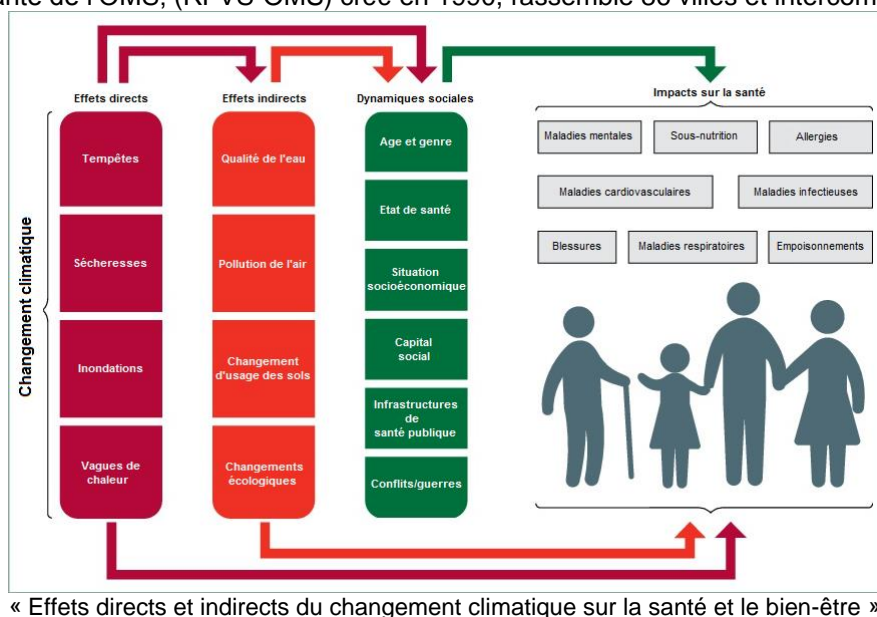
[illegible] de l'OMS, (RFVS-OMS) créé en 1990, rassemble 90 villes et intercom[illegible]

Effets directs

Effets indirects

Dynamiques sociales

Impacts sur la santé

Changement climatique

Tempêtes

Sécheresses

Inondations

Vagues de chaleur

Qualité de l'eau

Pollution de l'air

Changement d'usage des sols

Changements écologiques

Age et genre

Etat de santé

Situation socioéconomique

Capital social

Infrastructures de santé publique

Conflits/guerres

Maladies mentales

Sous-nutrition

Allergies

Maladies cardiovasculaires

Maladies infectieuses

Blessures

Maladies respiratoires

Empoisonnements

« Effets directs et indirects du changement climatique sur la santé et le bien-être »